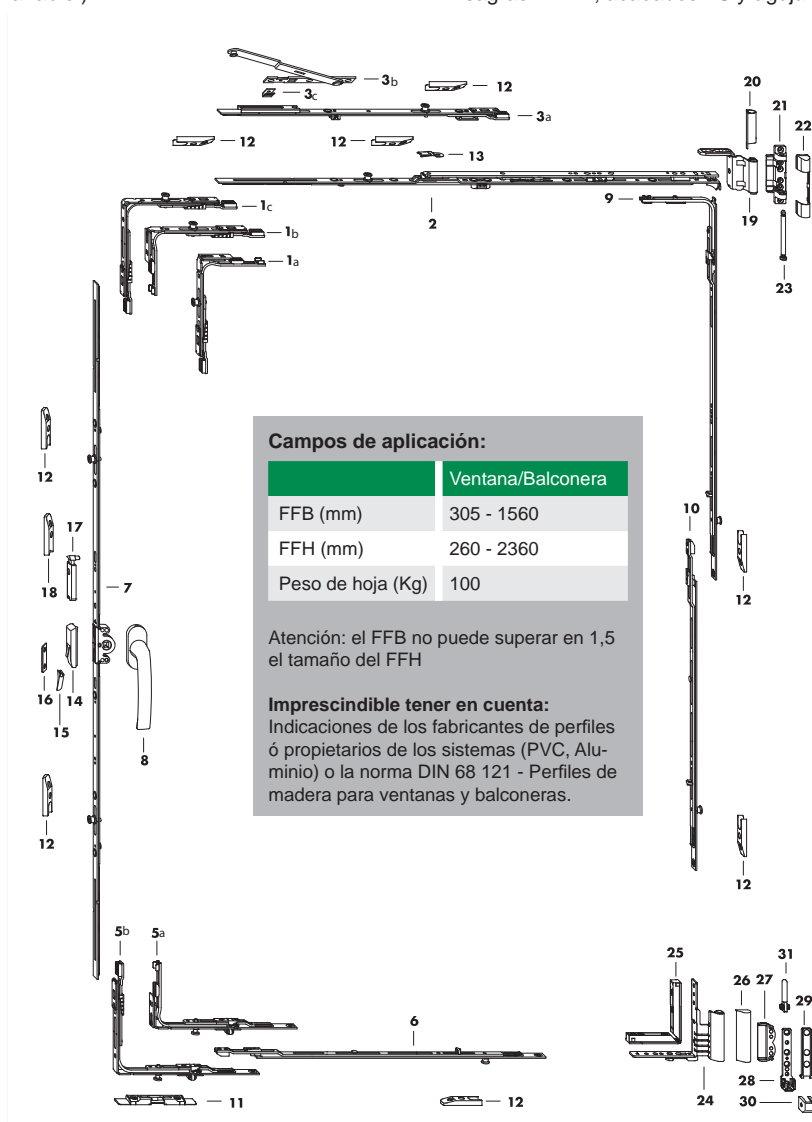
3b
12
3c
3a
12
12
13
20
21
22
2
1c
9
19
1b
1a
23

Campos de aplicación:

| | Ventana/Balconera |
|---|---|
| FFB (mm) | 305 - 1560 |
| FFH (mm) | 260 - 2360 |
| Peso de hoja (Kg) | 100 |

Atención: el FFB no puede superar en 1,5 el tamaño del FFH

Imprescindible tener en cuenta:
Indicaciones de los fabricantes de perfiles ó propietarios de los sistemas (PVC, Aluminio) o la norma DIN 68 121 - Perfiles de madera para ventanas y balconeras.

12
17
18
7
10
12
16
14
15
8
12
12
5b
5a
25
31
26
27
29
6
28
11
12
24
30